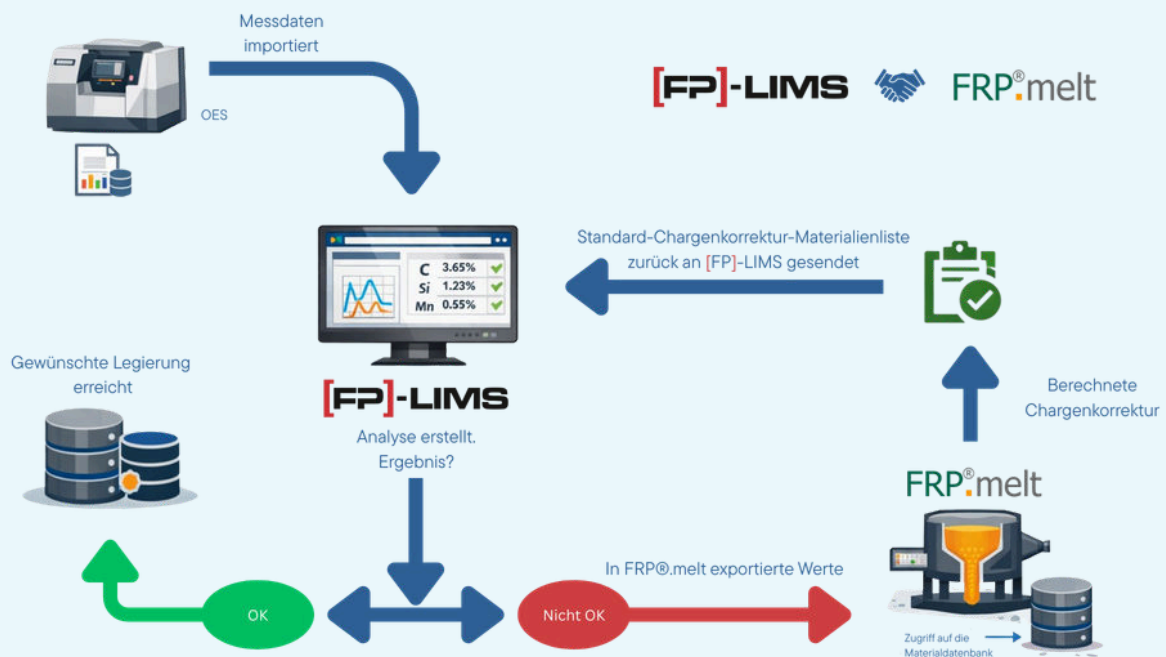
Messdaten importiert

OES

[FP]-LIMS FRP®.melt

Standard-Chargenkorrektur-Materialienliste zurück an [FP]-LIMS gesendet

| C | 3.65% |
|---|---|
| Si | 1.23% |
| Mn | 0.55% |

Gewünschte Legierung erreicht

[FP]-LIMS

Analyse erstellt. Ergebnis?

Berechnete Chargenkorrektur

FRP®.melt

In FRP®.melt exportierte Werte

OK

Nicht OK

Zugriff auf die Materialdatenbank